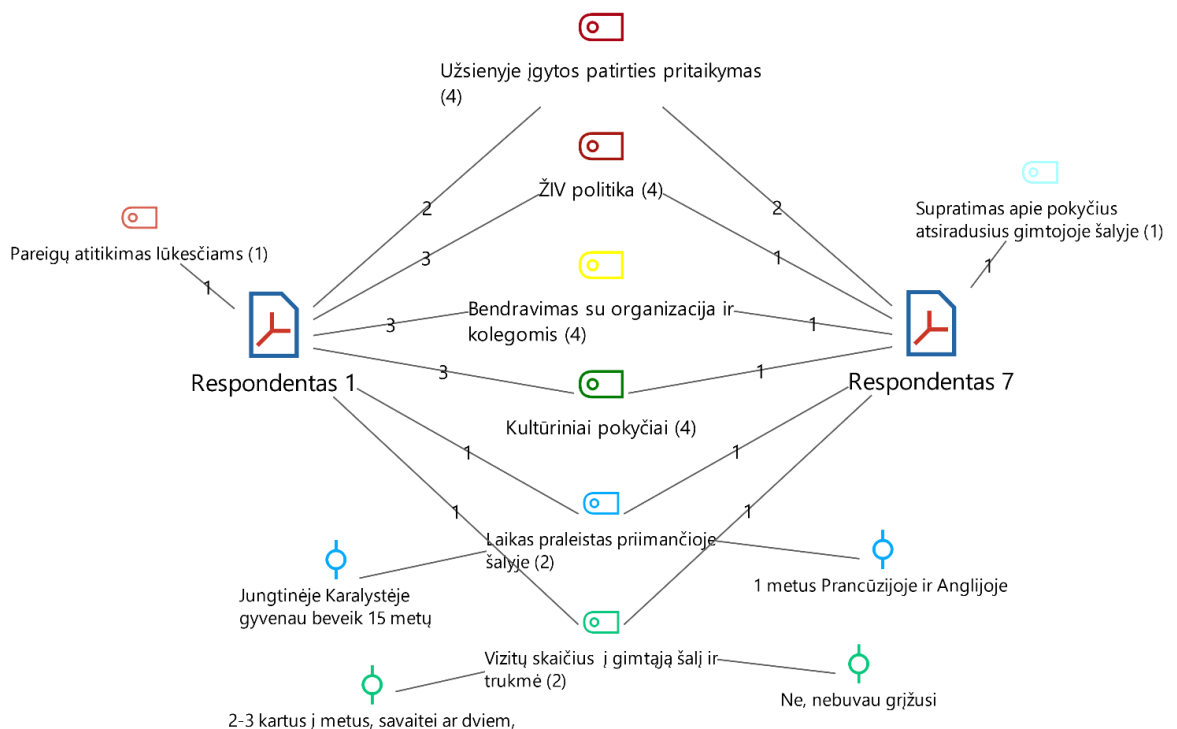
Užsienyje įgytos patirties pritaikymas (4)

2

2

ŽIV politika (4)

3

1

Supratimas apie pokyčius atsiradusius gimtojoje šalyje (1)

1

Pareigų atitikimas lūkesčiams (1)

1

Bendravimas su organizacija ir kolegomis (4)

3

1

Respondentas 1

Respondentas 7

3

1

Kultūriniai pokyčiai (4)

1

1

1

1

Laikas praleistas priimančioje šalyje (2)

Jungtinėje Karalystėje gyvenau beveik 15 metų

1 metus Prancūzijoje ir Anglijoje

Vizitų skaičius į gimtąją šalį ir trukmė (2)

Ne, nebuvau grįžusi

2-3 kartus į metus, savaitei ar dviem,